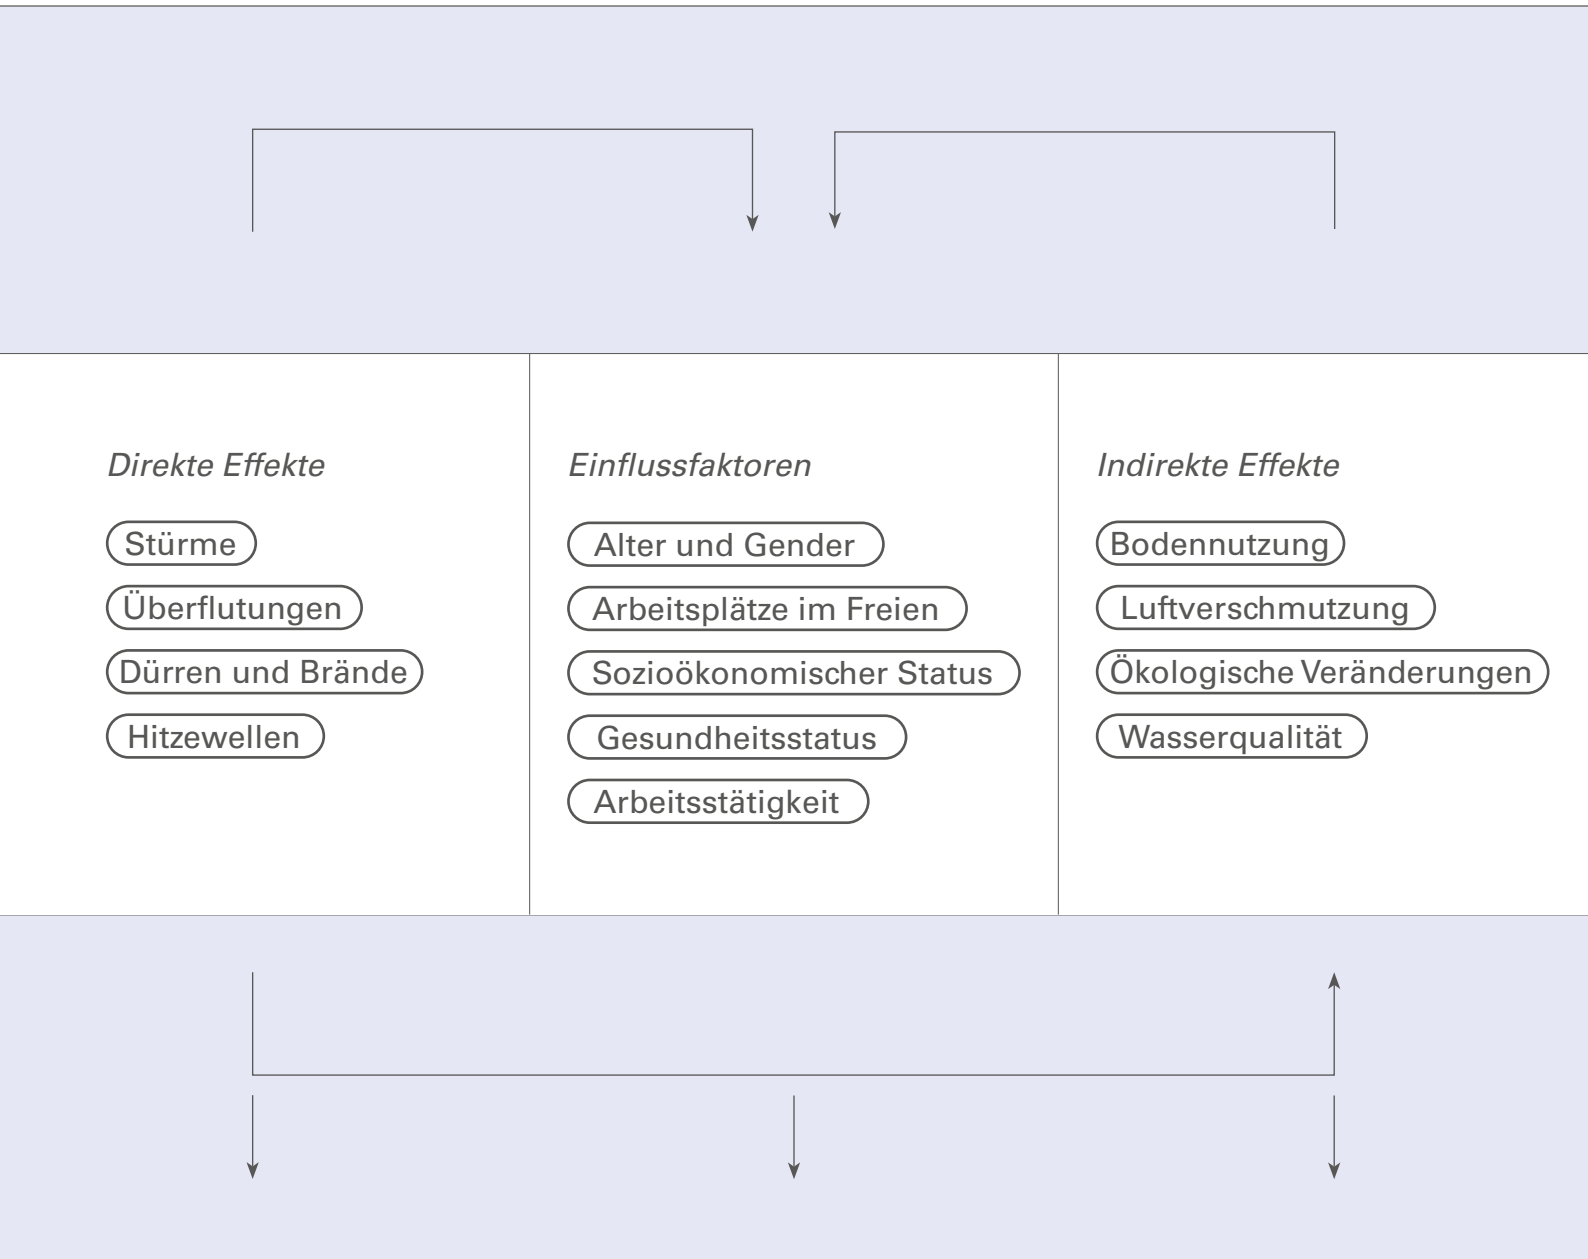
Direkte Effekte

Stürme

Überflutungen

Dürren und Brände

Hitzewellen

Einflussfaktoren

Alter und Gender

Arbeitsplätze im Freien

Sozioökonomischer Status

Gesundheitsstatus

Arbeitsstätigkeit

Indirekte Effekte

Bodennutzung

Luftverschmutzung

Ökologische Veränderungen

Wasserqualität